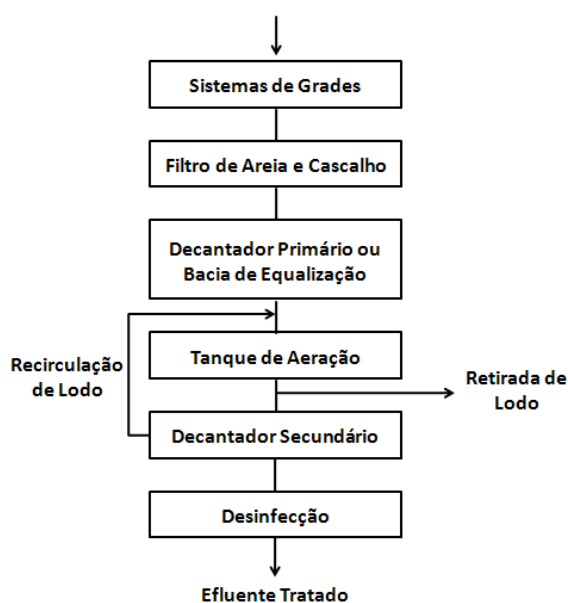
Sistemas de Grades

Filtro de Areia e Cascalho

Decantador Primário ou Bacia de Equalização

Recirculação de Lodo

Tanque de Aeração

Retirada de Lodo

Decantador Secundário

Desinfecção

Efluente Tratado